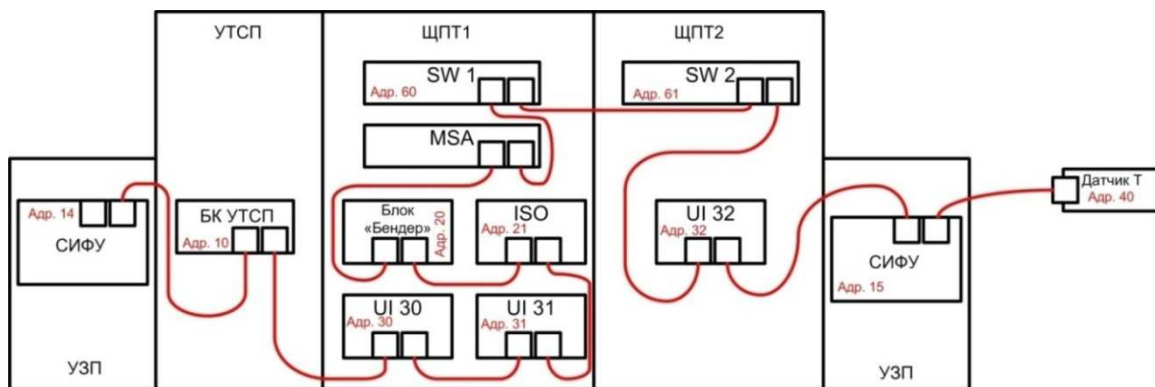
УТСП

ЩПТ1

ЩПТ2

SW 1
Адр. 60

SW 2
Адр. 61

MSA

Адр. 14
СИФУ

БК УТСП
Адр. 10

Блок «Бендер»
Адр. 20

ISO
Адр. 21

UI 32
Адр. 32

Датчик Т
Адр. 40

СИФУ
Адр. 15

UI 30
Адр. 30

UI 31
Адр. 31

УЗП

УЗП